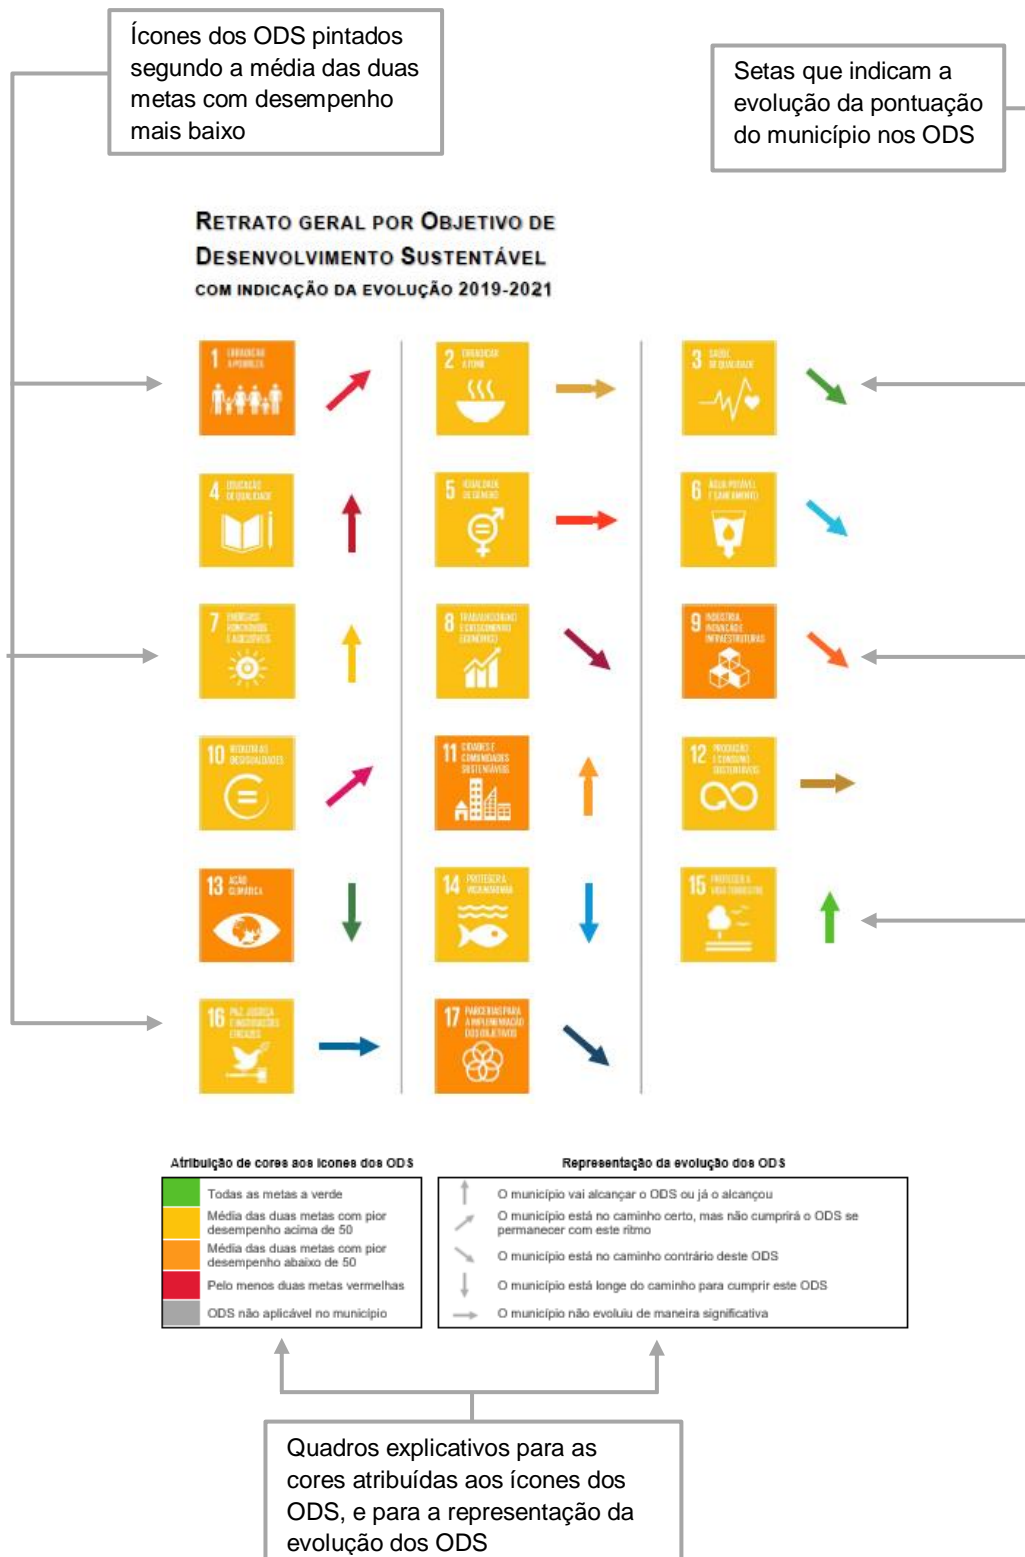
Ícones dos ODS pintados segundo a média das duas metas com desempenho mais baixo

Setas que indicam a evolução da pontuação do município nos ODS

RETRATO GERAL POR OBJETIVO DE DESENVOLVIMENTO SUSTENTÁVEL
COM INDICAÇÃO DA EVOLUÇÃO 2019-2021

1 ERRADICAR A POBREZA
2 ERRADICAR A FOME
3 SAÚDE DE QUALIDADE
4 EDUCAÇÃO DE QUALIDADE
5 IGUALDADE DE GÉNERO
6 ÁGUA POTÁVEL E SANEAMENTO
7 ENERGIAS RENOVÁVEIS E ACESSÍVEIS
8 TRABALHO DIGNO E CRESCIMENTO ECONÓMICO
9 INDÚSTRIA, INOVAÇÃO E INFRAESTRUTURAS
10 REDUZIR AS DESIGUALDADES
11 CIDADES E COMUNIDADES SUSTENTÁVEIS
12 PRODUÇÃO E CONSUMO SUSTENTÁVEIS
13 AÇÃO CLIMÁTICA
14 PROTEGER A VIDA MARINHA
15 PROTEGER A VIDA TERRESTRE
16 PAZ, JUSTIÇA E INSTITUIÇÕES EFICAZES
17 PARCERIAS PARA A IMPLEMENTAÇÃO DOS OBJETIVOS

Atribuição de cores aos ícones dos ODS
Todas as metas a verde
Média das duas metas com pior desempenho acima de 50
Média das duas metas com pior desempenho abaixo de 50
Pelo menos duas metas vermelhas
ODS não aplicável no município

Representação da evolução dos ODS
O município vai alcançar o ODS ou já o alcançou
O município está no caminho certo, mas não cumprirá o ODS se permanecer com este ritmo
O município está no caminho contrário deste ODS
O município está longe do caminho para cumprir este ODS
O município não evoluiu de maneira significativa

Quadros explicativos para as cores atribuídas aos ícones dos ODS, e para a representação da evolução dos ODS